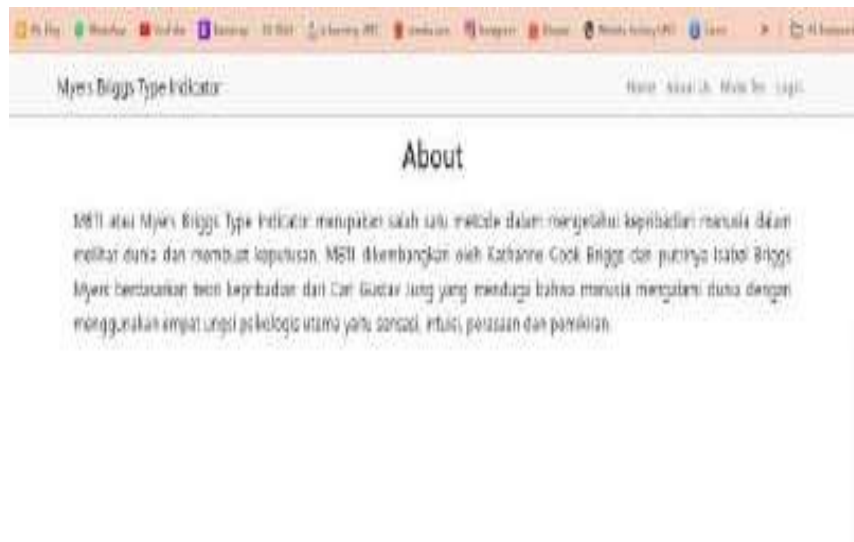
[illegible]

Myers Briggs Type Indicator

Home About Us Mode Tes Login

About

MBTI atau Myers Briggs Type Indicator merupakan salah satu metode dalam mengetahui kepribadian manusia dalam melihat dunia dan membuat keputusan. MBTI dikembangkan oleh Katharine Cook Briggs dan putrinya Isabel Briggs Myers berdasarkan teori kepribadian dari Carl Gustav Jung yang menduga bahwa manusia mengalami dunia dengan menggunakan empat fungsi psikologis utama yaitu sensasi, intuisi, perasaan dan pemikiran.